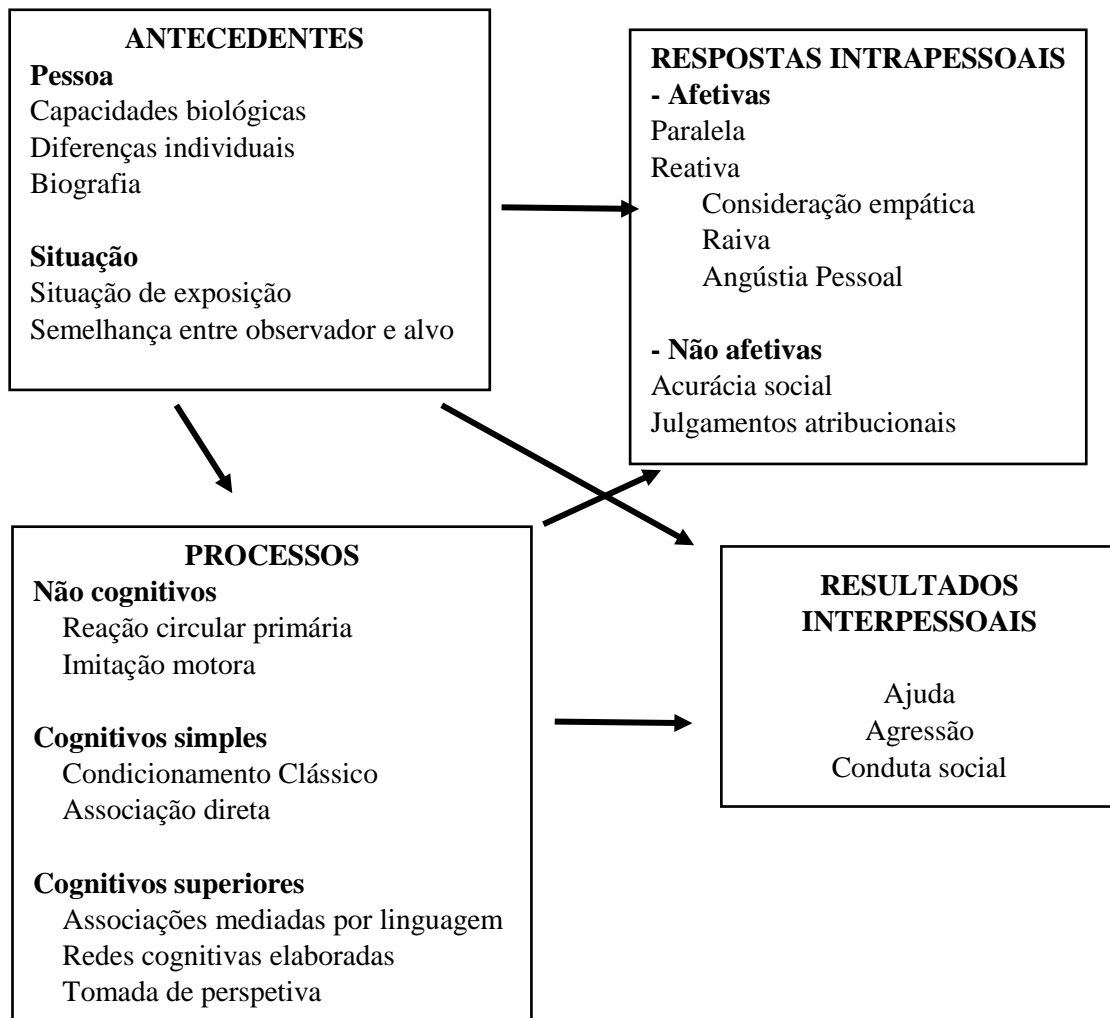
ANTECEDENTES
Pessoa
Capacidades biológicas
Diferenças individuais
Biografia

Situação
Situação de exposição
Semelhança entre observador e alvo

RESPOSTAS INTRAPESSOAIS
- Afetivas
Paralela
Reativa
Consideração empática
Raiva
Angústia Pessoal

- Não afetivas
Acurácia social
Julgamentos atribucionais

PROCESSOS
Não cognitivos
Reação circular primária
Imitação motora

Cognitivos simples
Condicionamento Clássico
Associação direta

Cognitivos superiores
Associações mediadas por linguagem
Redes cognitivas elaboradas
Tomada de perspetiva

RESULTADOS INTERPESSOAIS

Ajuda
Agressão
Conduta social